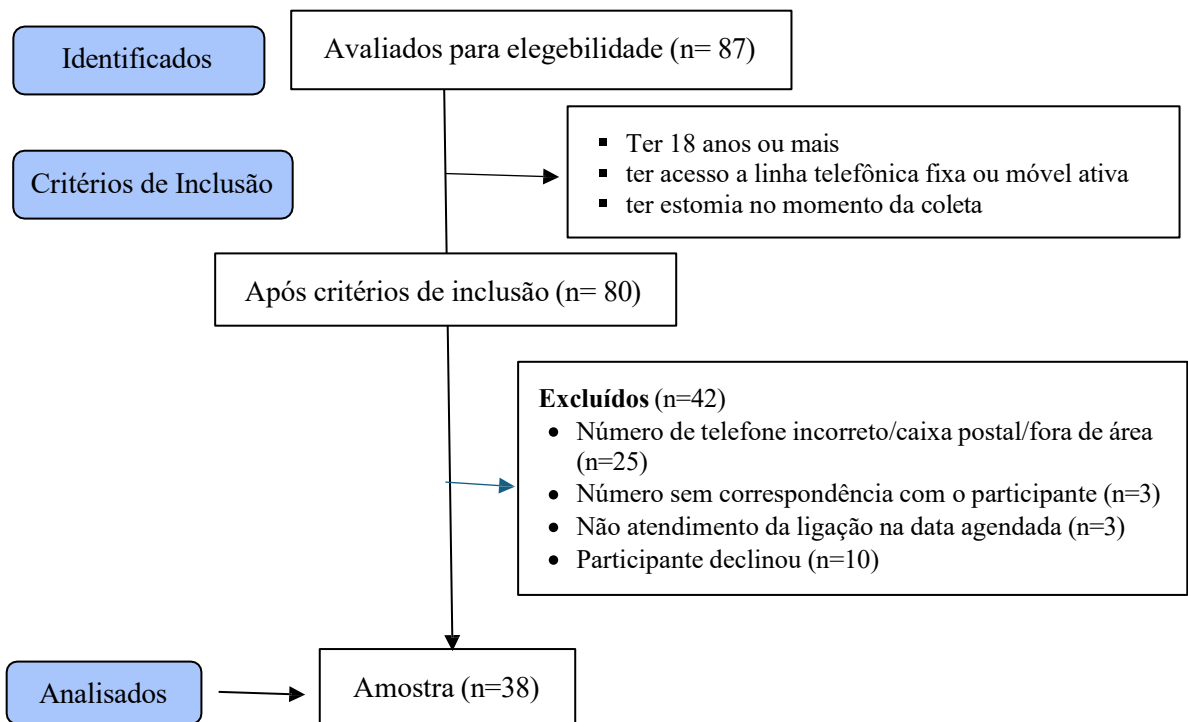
Identificados

Avaliados para elegebilidade (n= 87)

Critérios de Inclusão

- Ter 18 anos ou mais
- ter acesso a linha telefônica fixa ou móvel ativa
- ter estomia no momento da coleta

Após critérios de inclusão (n= 80)

**Excluídos** (n=42)
- Número de telefone incorreto/caixa postal/fora de área (n=25)
- Número sem correspondência com o participante (n=3)
- Não atendimento da ligação na data agendada (n=3)
- Participante declinou (n=10)

Analisados

Amostra (n=38)